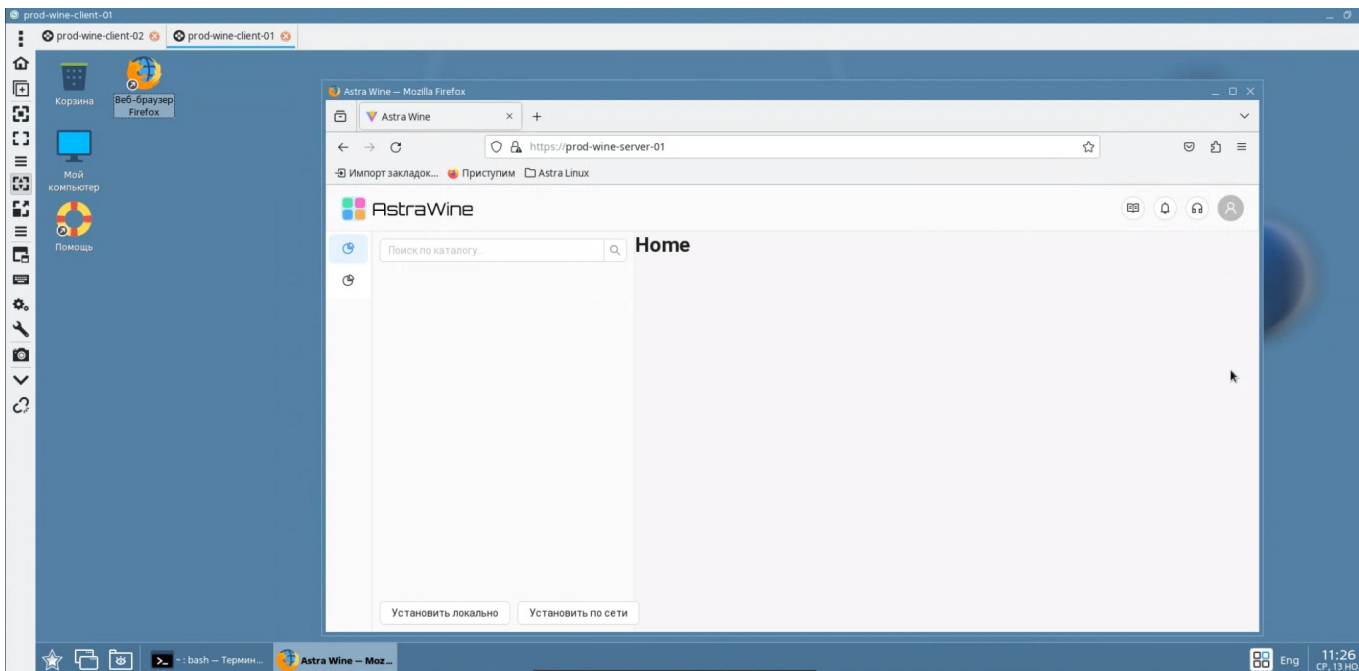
prod-wine-client-01

prod-wine-client-02 prod-wine-client-01

Корзина

Веб-браузер Firefox

Мой компьютер

Помощь

Astra Wine — Mozilla Firefox

Astra Wine

https://prod-wine-server-01

Импорт закладок... Приступим Astra Linux

AstraWine

Поиск по каталогу...

Home

Установить локально

Установить по сети

-: bash – Термин...

Astra Wine — Moz...

Eng

11:26
СР, 13 НО